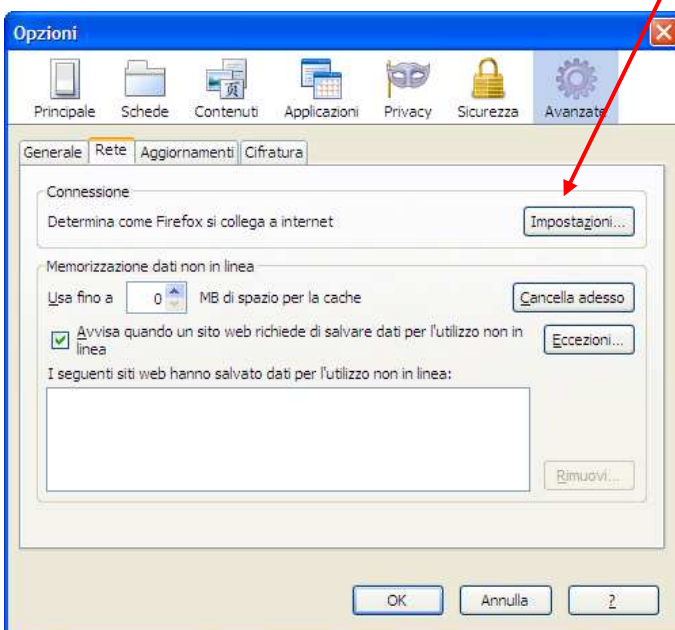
Opzioni

Principale Schede Contenuti Applicazioni Privacy Sicurezza Avanzate

Generale Rete Aggiornamenti Cifratura

Connessione

Determina come Firefox si collega a internet

Impostazioni...

Memorizzazione dati non in linea

Usa fino a 0 MB di spazio per la cache

Cancella adesso

Avvisa quando un sito web richiede di salvare dati per l'utilizzo non in linea

Eccezioni...

I seguenti siti web hanno salvato dati per l'utilizzo non in linea:

Rimuovi...

OK Annulla ?